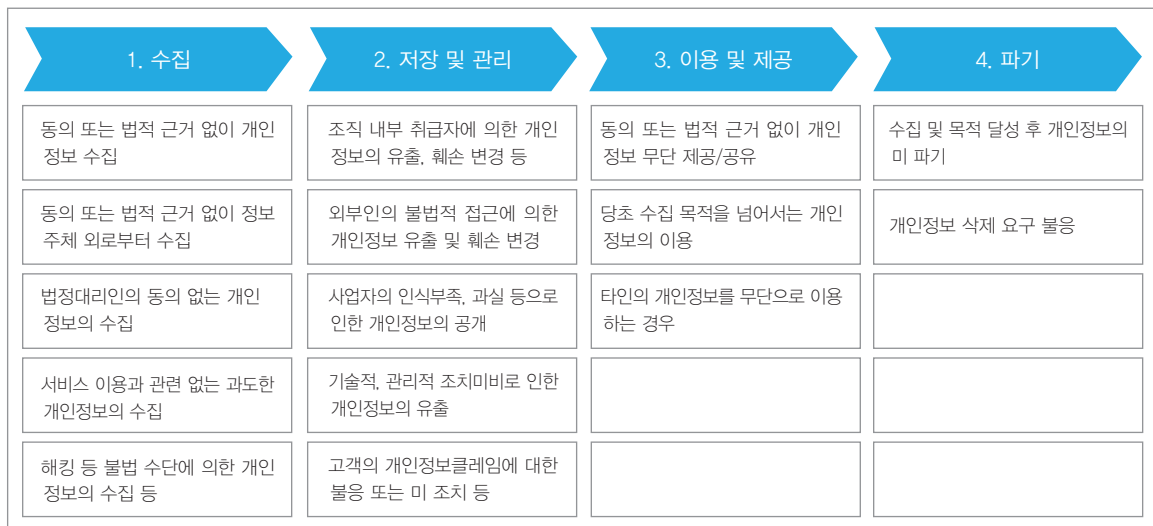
| 1. 수집 | 2. 저장 및 관리 | 3. 이용 및 제공 | 4. 파기 |
|---|---|---|---|
| 동의 또는 법적 근거 없이 개인정보 수집 | 조직 내부 취급자에 의한 개인정보의 유출, 훼손 변경 등 | 동의 또는 법적 근거 없이 개인정보 무단 제공/공유 | 수집 및 목적 달성 후 개인정보의 미 파기 |
| 동의 또는 법적 근거 없이 정보주체 외로부터 수집 | 외부인의 불법적 접근에 의한 개인정보 유출 및 훼손 변경 | 당초 수집 목적을 넘어서는 개인정보의 이용 | 개인정보 삭제 요구 불응 |
| 법정대리인의 동의 없는 개인정보의 수집 | 사업자의 인식부족, 과실 등으로 인한 개인정보의 공개 | 타인의 개인정보를 무단으로 이용하는 경우 | |
| 서비스 이용과 관련 없는 과도한 개인정보의 수집 | 기술적, 관리적 조치미비로 인한 개인정보의 유출 | | |
| 해킹 등 불법 수단에 의한 개인정보의 수집 등 | 고객의 개인정보클레임에 대한 불응 또는 미 조치 등 | | |